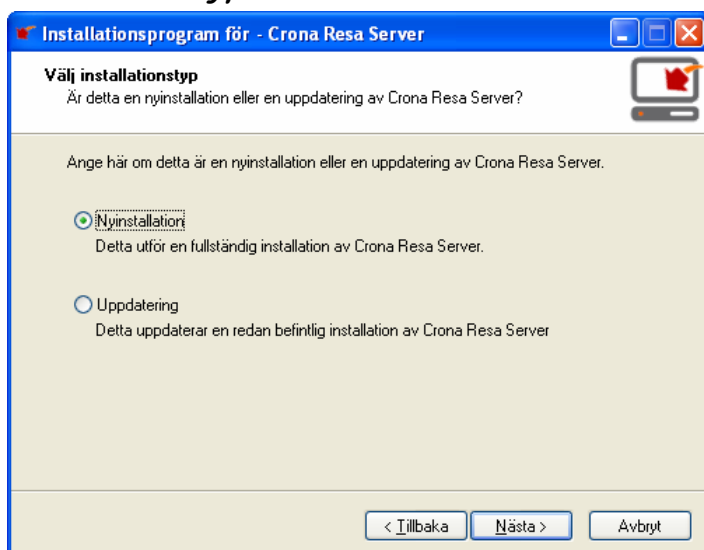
Installationsprogram för - Crona Resa Server

Välj installationstyp
Är detta en nyinstallation eller en uppdatering av Crona Resa Server?

Ange här om detta är en nyinstallation eller en uppdatering av Crona Resa Server.

Nyinstallation
Detta utför en fullständig installation av Crona Resa Server.

Uppdatering
Detta uppdaterar en redan befintlig installation av Crona Resa Server

< Tillbaka
Nästa >
Avbryt